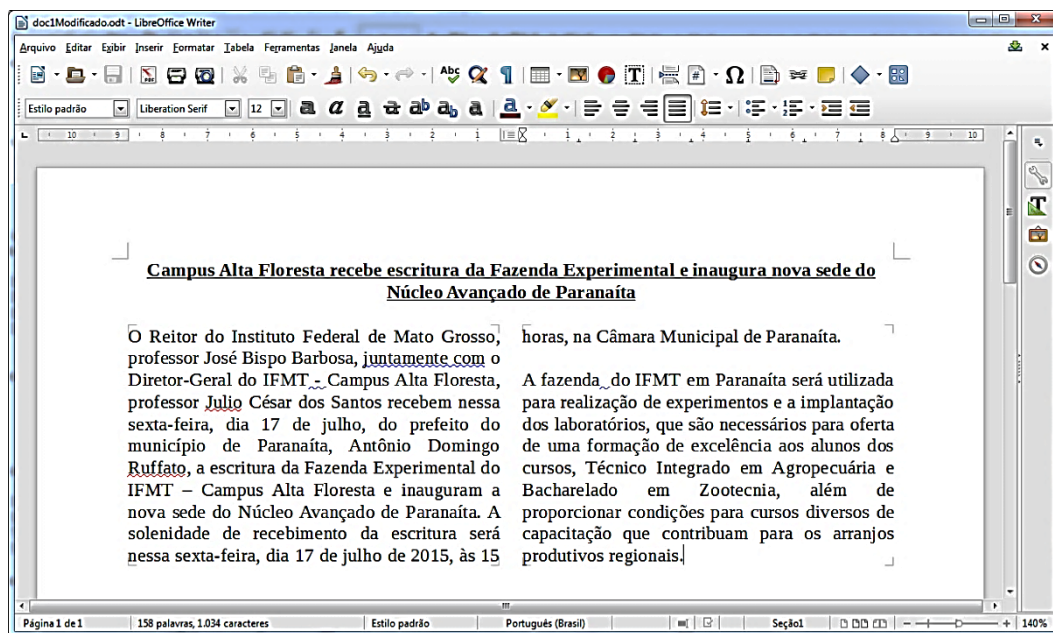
doc1Modificado.odt - LibreOffice Writer

Arquivo Editar Exibir Inserir Formatar Tabela Ferramentas Janela Ajuda

Estilo padrão | Liberation Serif | 12

Campus Alta Floresta recebe escritura da Fazenda Experimental e inaugura nova sede do Núcleo Avançado de Paranaíta

O Reitor do Instituto Federal de Mato Grosso, professor José Bispo Barbosa, juntamente com o Diretor-Geral do IFMT - Campus Alta Floresta, professor Julio César dos Santos recebem nessa sexta-feira, dia 17 de julho, do prefeito do município de Paranaíta, Antônio Domingo Ruffato, a escritura da Fazenda Experimental do IFMT – Campus Alta Floresta e inauguram a nova sede do Núcleo Avançado de Paranaíta. A solenidade de recebimento da escritura será nessa sexta-feira, dia 17 de julho de 2015, às 15 horas, na Câmara Municipal de Paranaíta.

A fazenda do IFMT em Paranaíta será utilizada para realização de experimentos e a implantação dos laboratórios, que são necessários para oferta de uma formação de excelência aos alunos dos cursos, Técnico Integrado em Agropecuária e Bacharelado em Zootecnia, além de proporcionar condições para cursos diversos de capacitação que contribuam para os arranjos produtivos regionais.

Página 1 de 1 | 158 palavras, 1.034 caracteres | Estilo padrão | Português (Brasil) | Seção1 | 140%